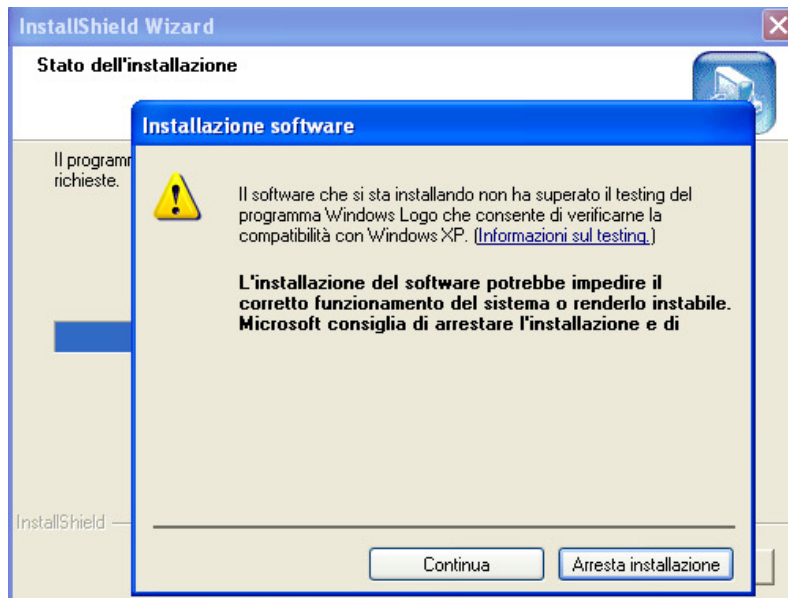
InstallShield Wizard

Stato dell'installazione

Il programm
richieste.

InstallShield

Installazione software

Il software che si sta installando non ha superato il testing del programma Windows Logo che consente di verificarne la compatibilità con Windows XP. (Informazioni sul testing.)

L'installazione del software potrebbe impedire il corretto funzionamento del sistema o renderlo instabile. Microsoft consiglia di arrestare l'installazione e di

Continua

Arresta installazione